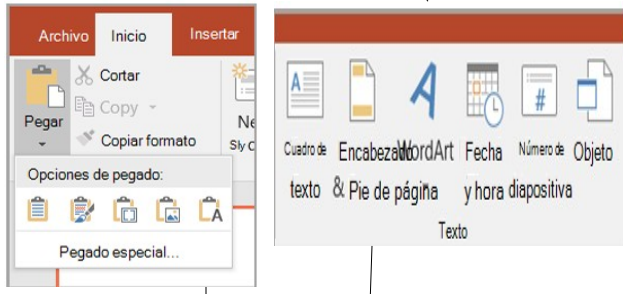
Archivo Inicio Insertar

Pegar

Cortar

Copy

Copiar formato

Ne

Sly C

Opciones de pegado:

Pegado especial...

Cuadro de texto

Encabezado & Pie de página

WordArt

Fecha y hora

Número de diapositiva

Objeto

Texto